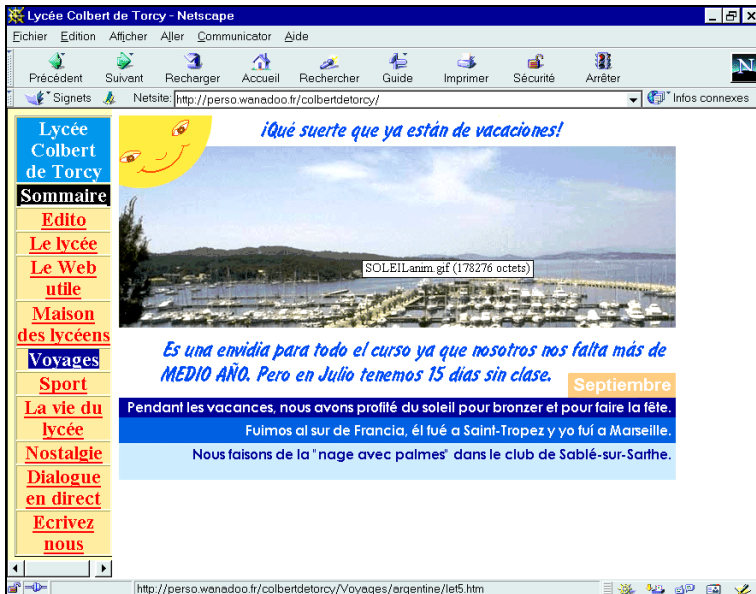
Lycée Colbert de Torcy - Netscape

Fichier Edition Afficher Aller Communicator Aide

Précédent Suivant Recharger Accueil Rechercher Guide Imprimer Sécurité Arrêter

Signets Netsite: http://perso.wanadoo.fr/colbertdetorcy/ Infos connexes

Lycée Colbert de Torcy
Sommaire
Edito
Le lycée
Le Web utile
Maison des lycéens
Voyages
Sport
La vie du lycée
Nostalgie
Dialogue en direct
Ecrivez nous

¡Qué suerte que ya están de vacaciones!

SOLEILanim.gif (178276 octets)

Es una envidia para todo el curso ya que nosotros nos falta más de MEDIO AÑO. Pero en Julio tenemos 15 dias sin clase.

Septiembre

Pendant les vacances, nous avons profité du soleil pour bronzer et pour faire la fête.

Fuimos al sur de Francia, él fué a Saint-Tropez y yo fuí a Marseille.

Nous faisons de la "nage avec palmes" dans le club de Sablé-sur-Sarthe.

http://perso.wanadoo.fr/colbertdetorcy/Voyages/argentine/let5.htm